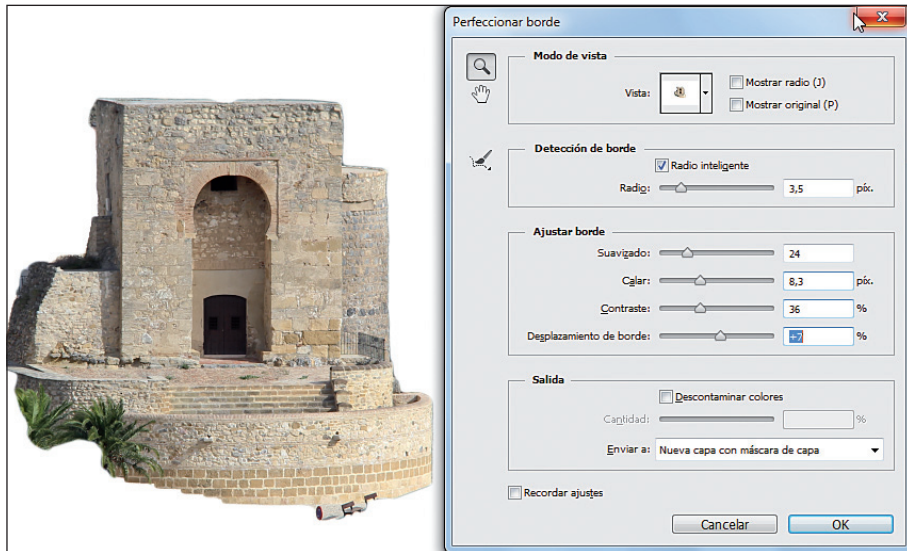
Perfeccionar borde

Modo de vista

Vista:

Mostrar radio (J)

Mostrar original (P)

Detección de borde

Radio inteligente

Radio: 3,5 píx.

Ajustar borde

Suavizado: 24

Calar: 8,3 píx.

Contraste: 36 %

Desplazamiento de borde: +7 %

Salida

Descontaminar colores

Cantidad: %

Enviar a: Nueva capa con máscara de capa

Recordar ajustes

Cancelar

OK